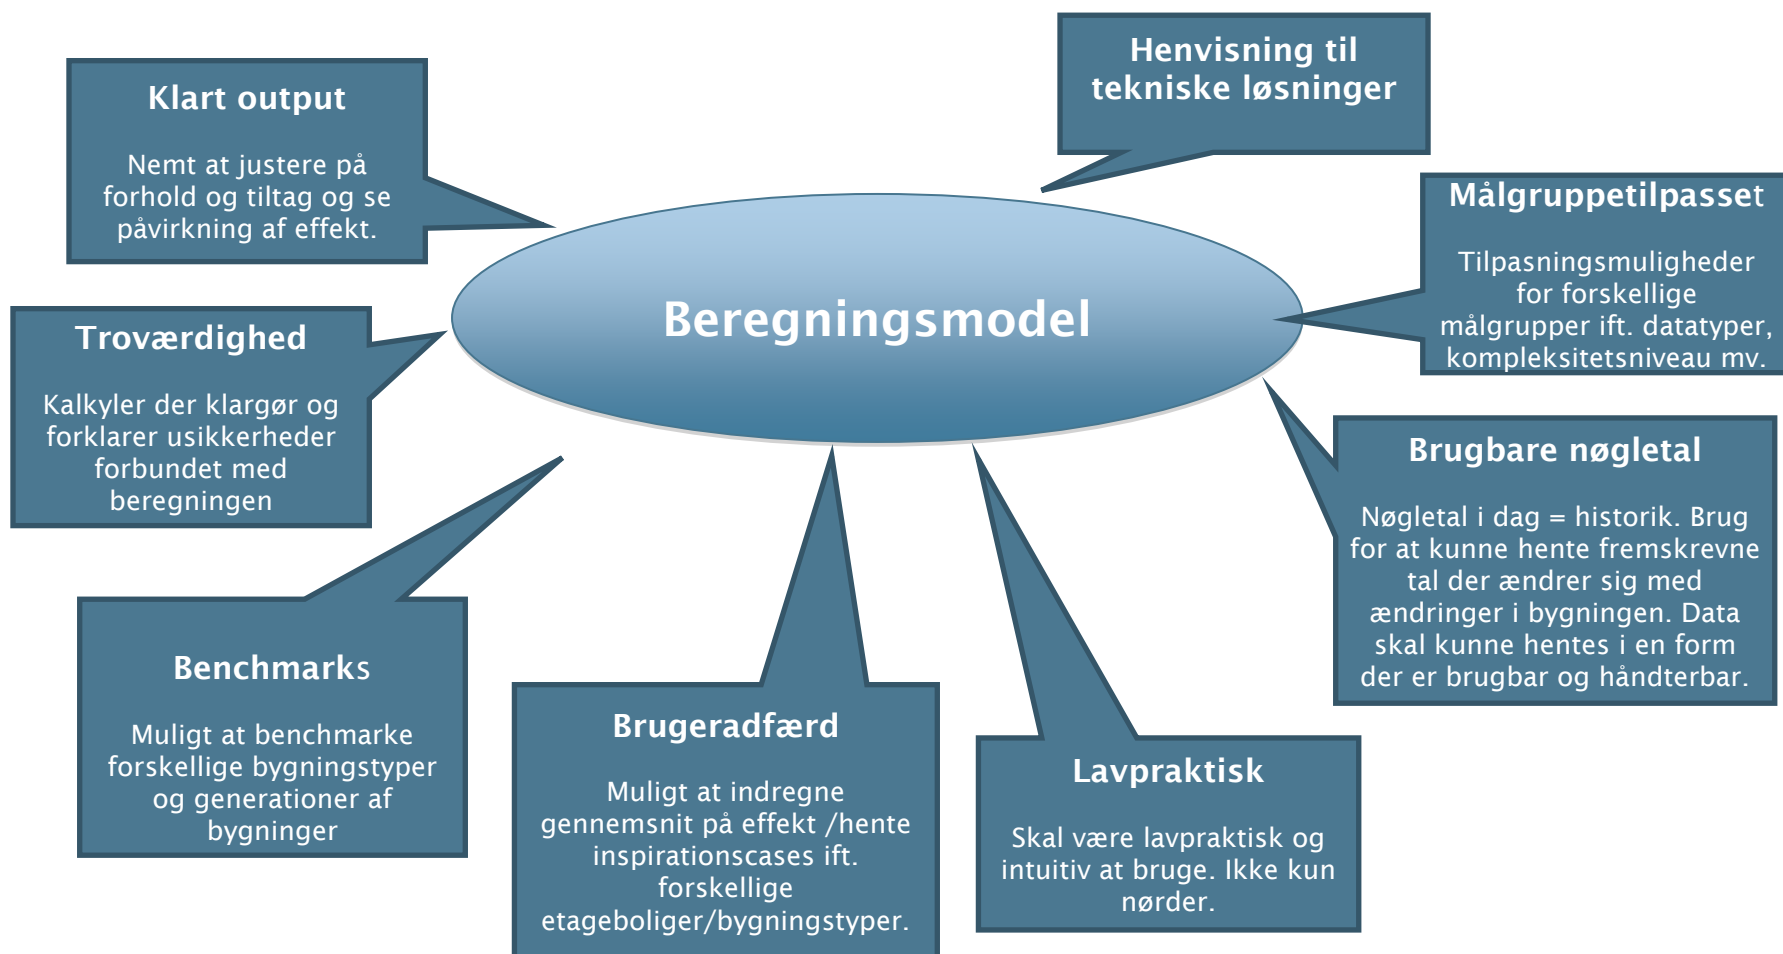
Klart output

Nemt at justere på forhold og tiltag og se påvirkning af effekt.

Henvisning til tekniske løsninger

Beregningsmodel

Målgruppetilpasset

Tilpasningsmuligheder for forskellige målgrupper ift. datatyper, kompleksitetsniveau mv.

Troværdighed

Kalkyler der klargør og forklarer usikkerheder forbundet med beregningen

Brugbare nøgletal

Nøgletal i dag = historik. Brug for at kunne hente fremskrevne tal der ændrer sig med ændringer i bygningen. Data skal kunne hentes i en form der er brugbar og håndterbar.

Benchmarks

Muligt at benchmarke forskellige bygningstyper og generationer af bygninger

Brugeradfærd

Muligt at indregne gennemsnit på effekt /hente inspirationscases ift. forskellige etageboliger/bygningstyper.

Lavpraktisk

Skal være lavpraktisk og intuitiv at bruge. Ikke kun nørder.